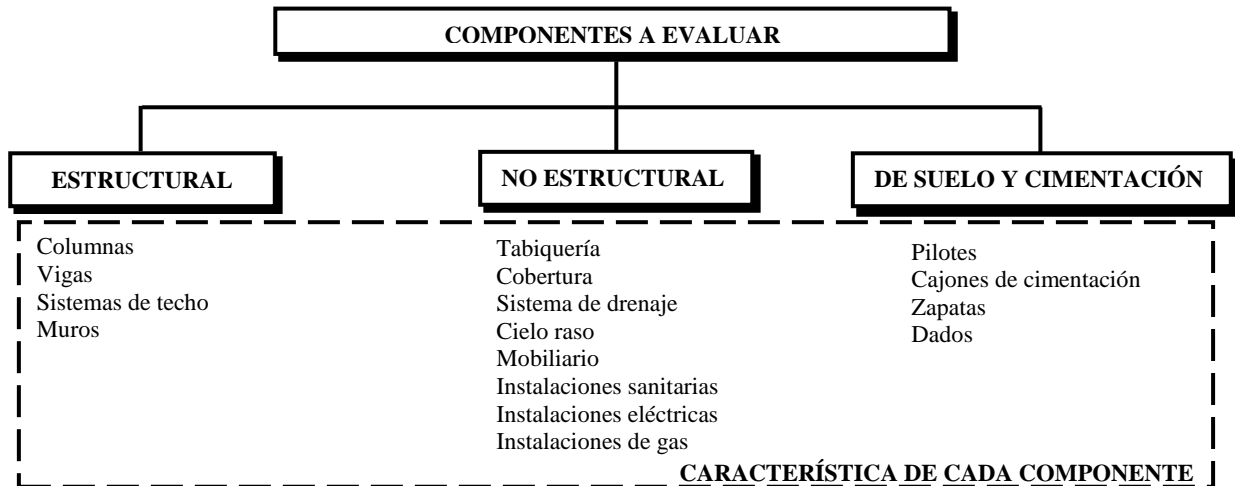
COMPONENTES A EVALUAR

ESTRUCTURAL

NO ESTRUCTURAL

DE SUELO Y CIMENTACIÓN

Columnas
Vigas
Sistemas de techo
Muros

Tabiquería
Cobertura
Sistema de drenaje
Cielo raso
Mobiliario
Instalaciones sanitarias
Instalaciones eléctricas
Instalaciones de gas

Pilotes
Cajones de cimentación
Zapatas
Dados

CARACTERÍSTICA DE CADA COMPONENTE